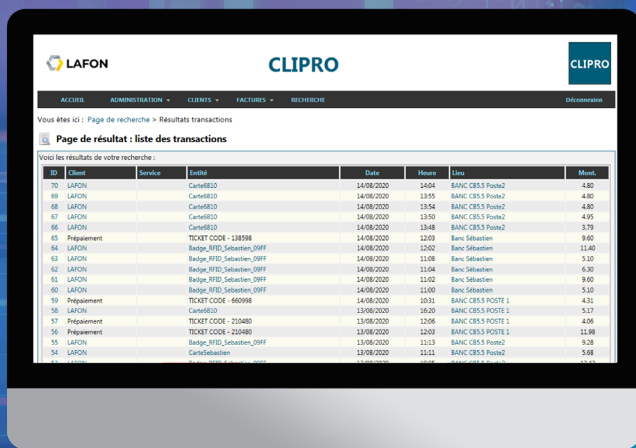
LAFON

CLIPRO

CLIPRO

ACCUEIL ADMINISTRATION ▾ CLIENTS ▾ FACTURES ▾ RECHERCHE Déconnexion

Vous êtes ici : Page de recherche > Résultats transactions

Page de résultat : liste des transactions

Voici les résultats de votre recherche :

| ID | Client | Service | Entité | Date | Heure | Lieu | Mont. |
|---|---|---|---|---|---|---|---|
| 70 | LAFON | | Carte6810 | 14/08/2020 | 14:04 | BANC CB5.5 Poste2 | 4.80 |
| 69 | LAFON | | Carte6810 | 14/08/2020 | 13:55 | BANC CB5.5 Poste2 | 4.80 |
| 68 | LAFON | | Carte6810 | 14/08/2020 | 13:54 | BANC CB5.5 Poste2 | 4.80 |
| 67 | LAFON | | Carte6810 | 14/08/2020 | 13:50 | BANC CB5.5 Poste2 | 4.95 |
| 66 | LAFON | | Carte6810 | 14/08/2020 | 13:48 | BANC CB5.5 Poste2 | 3.79 |
| 65 | Prépaiement | | TICKET CODE - 138598 | 14/08/2020 | 12:03 | Banc Sébastien | 9.60 |
| 64 | LAFON | | Badge_RFID_Sebastien_09FF | 14/08/2020 | 12:02 | Banc Sébastien | 11.40 |
| 63 | LAFON | | Badge_RFID_Sebastien_09FF | 14/08/2020 | 11:08 | Banc Sébastien | 5.10 |
| 62 | LAFON | | Badge_RFID_Sebastien_09FF | 14/08/2020 | 11:04 | Banc Sébastien | 6.30 |
| 61 | LAFON | | Badge_RFID_Sebastien_09FF | 14/08/2020 | 11:02 | Banc Sébastien | 9.60 |
| 60 | LAFON | | Badge_RFID_Sebastien_09FF | 14/08/2020 | 11:00 | Banc Sébastien | 5.10 |
| 59 | Prépaiement | | TICKET CODE - 660998 | 14/08/2020 | 10:31 | BANC CB5.5 POSTE 1 | 4.31 |
| 58 | LAFON | | Carte6810 | 13/08/2020 | 16:20 | BANC CB5.5 POSTE 1 | 5.17 |
| 57 | Prépaiement | | TICKET CODE - 210480 | 13/08/2020 | 12:06 | BANC CB5.5 POSTE 1 | 4.06 |
| 56 | Prépaiement | | TICKET CODE - 210480 | 13/08/2020 | 12:03 | BANC CB5.5 POSTE 1 | 11.98 |
| 55 | LAFON | | Badge_RFID_Sebastien_09FF | 13/08/2020 | 11:13 | BANC CB5.5 Poste2 | 9.28 |
| 54 | LAFON | | CarteSebastien | 13/08/2020 | 11:11 | BANC CB5.5 Poste2 | 5.68 |